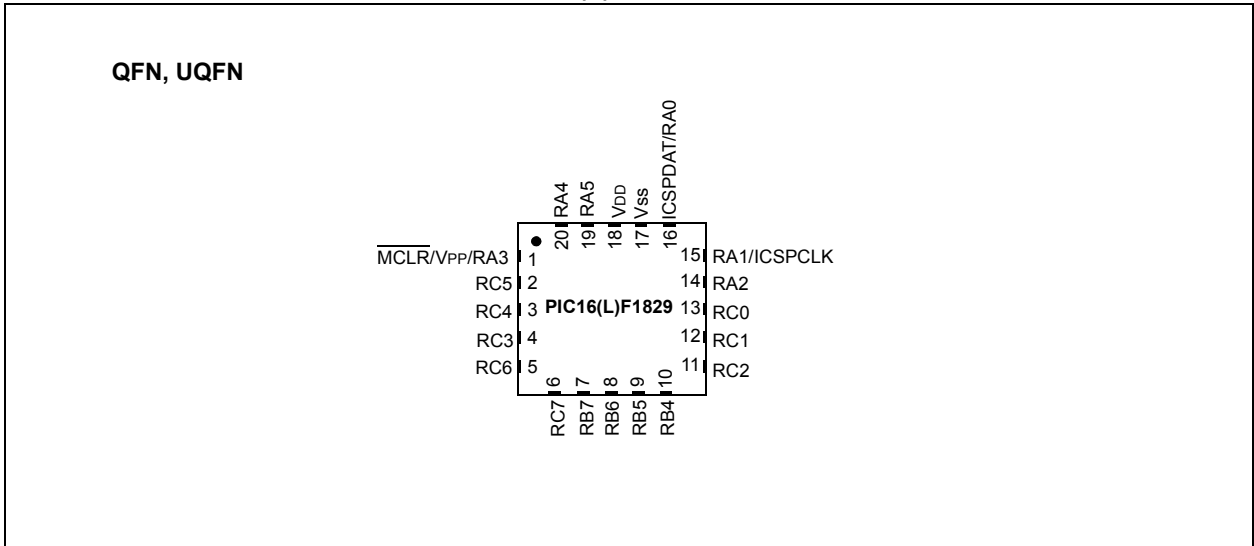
QFN, UQFN

RA4
RA5
VDD
Vss
ICSPDAT/RA0
20
19
18
17
16

$\overline{\text{MCLR}}$/VPP/RA3 1
RC5 2
RC4 3
RC3 4
RC6 5

PIC16(L)F1829

15 RA1/ICSPCLK
14 RA2
13 RC0
12 RC1
11 RC2

6
7
8
9
10
RC7
RB7
RB6
RB5
RB4